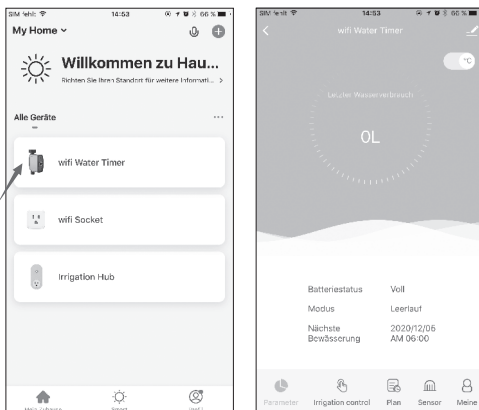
SIM fehlt 14:53 66 %

My Home

Willkommen zu Hau...

Richten Sie Ihren Standort für weitere Informati...

Alle Geräte

wifi Water Timer

wifi Socket

Irrigation Hub

Mein Zuhause Smart Ich

SIM fehlt 14:53 66 %

wifi Water Timer

°C

Letzter Wasserverbrauch

0L

Batteriestatus Voll

Modus Leerlauf

Nächste Bewässerung 2020/12/06 AM 06:00

Parameter Irrigation control Plan Sensor Meine